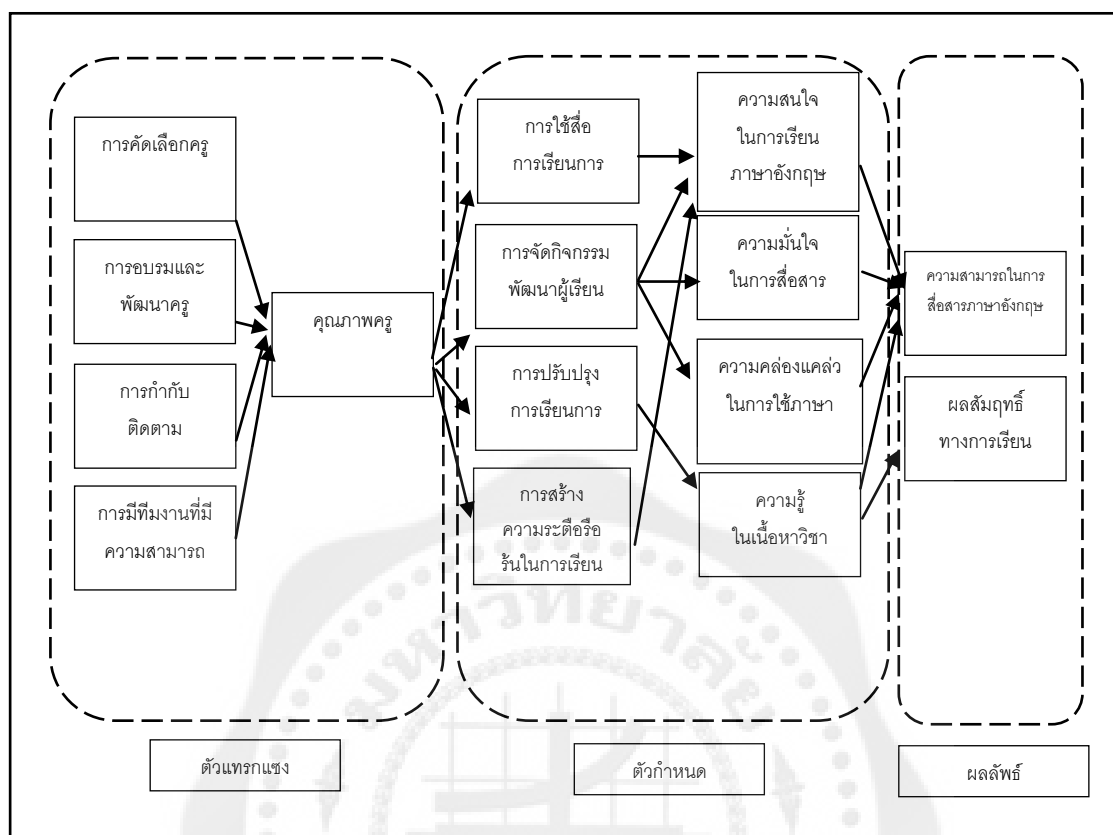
การคัดเลือกครู

การอบรมและพัฒนาครู

การกำกับติดตาม

การมีทีมงานที่มีความสามารถ

คุณภาพครู

การใช้สื่อการเรียนการ

การจัดกิจกรรมพัฒนาผู้เรียน

การปรับปรุงการเรียนการ

การสร้างความระตือรือร้นในการเรียน

ความสนใจในการเรียนภาษาอังกฤษ

ความมั่นใจในการสื่อสาร

ความคล่องแคล่วในการใช้ภาษา

ความรู้ในเนื้อหาวิชา

ความสามารถในการสื่อสารภาษาอังกฤษ

ผลสัมฤทธิ์ทางการเรียน

ตัวแทรกแซง

ตัวกำหนด

ผลลัพธ์